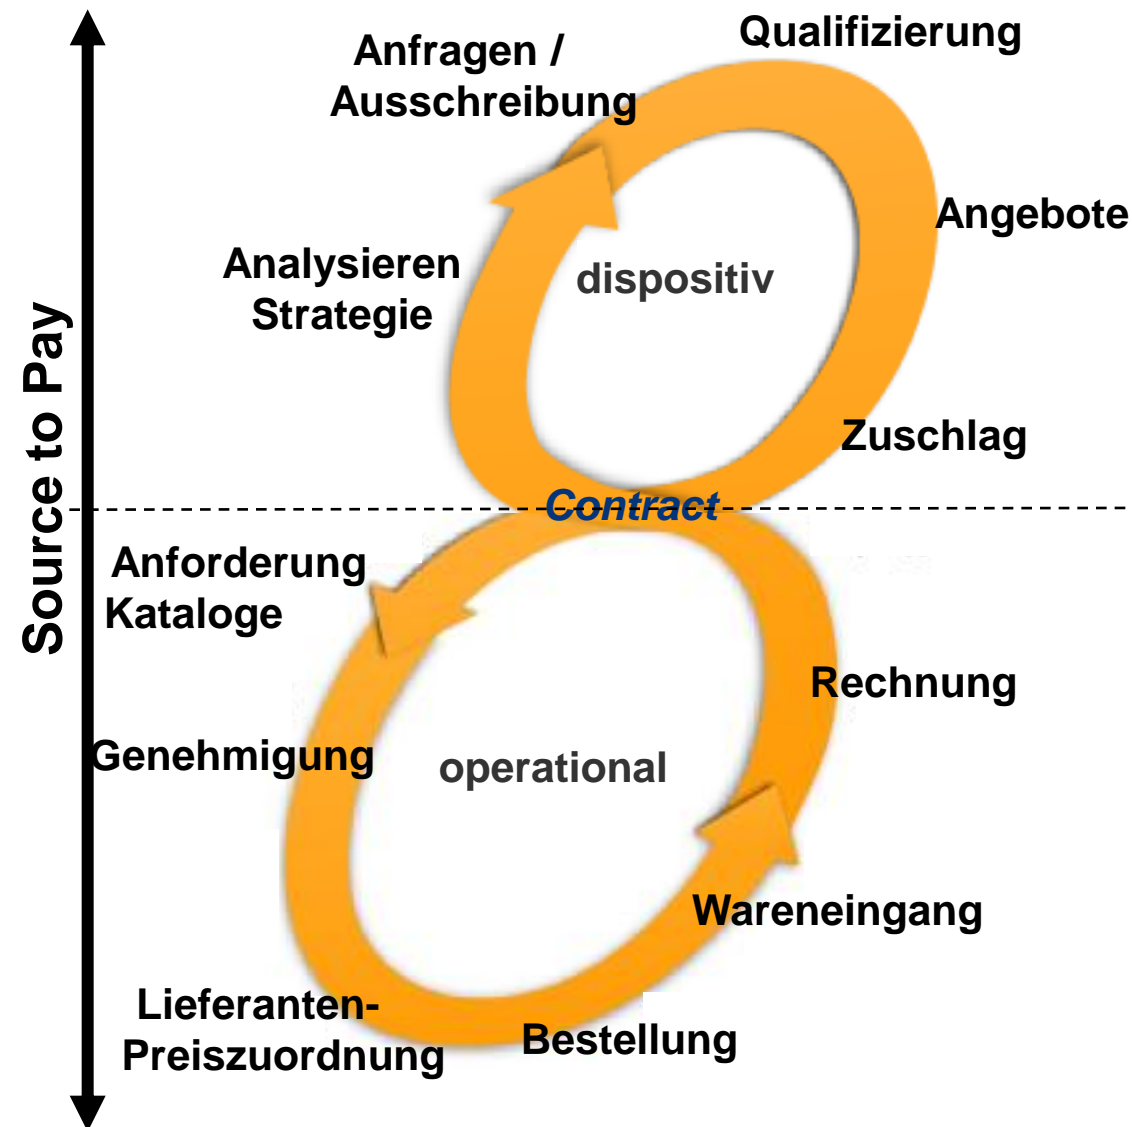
Source to Pay

Anfragen / Ausschreibung

Qualifizierung

Angebote

Analysieren Strategie

dispositiv

Zuschlag

Contract

Anforderung Kataloge

Rechnung

Genehmigung

operational

Wareneingang

Lieferanten-Preiszuordnung

Bestellung